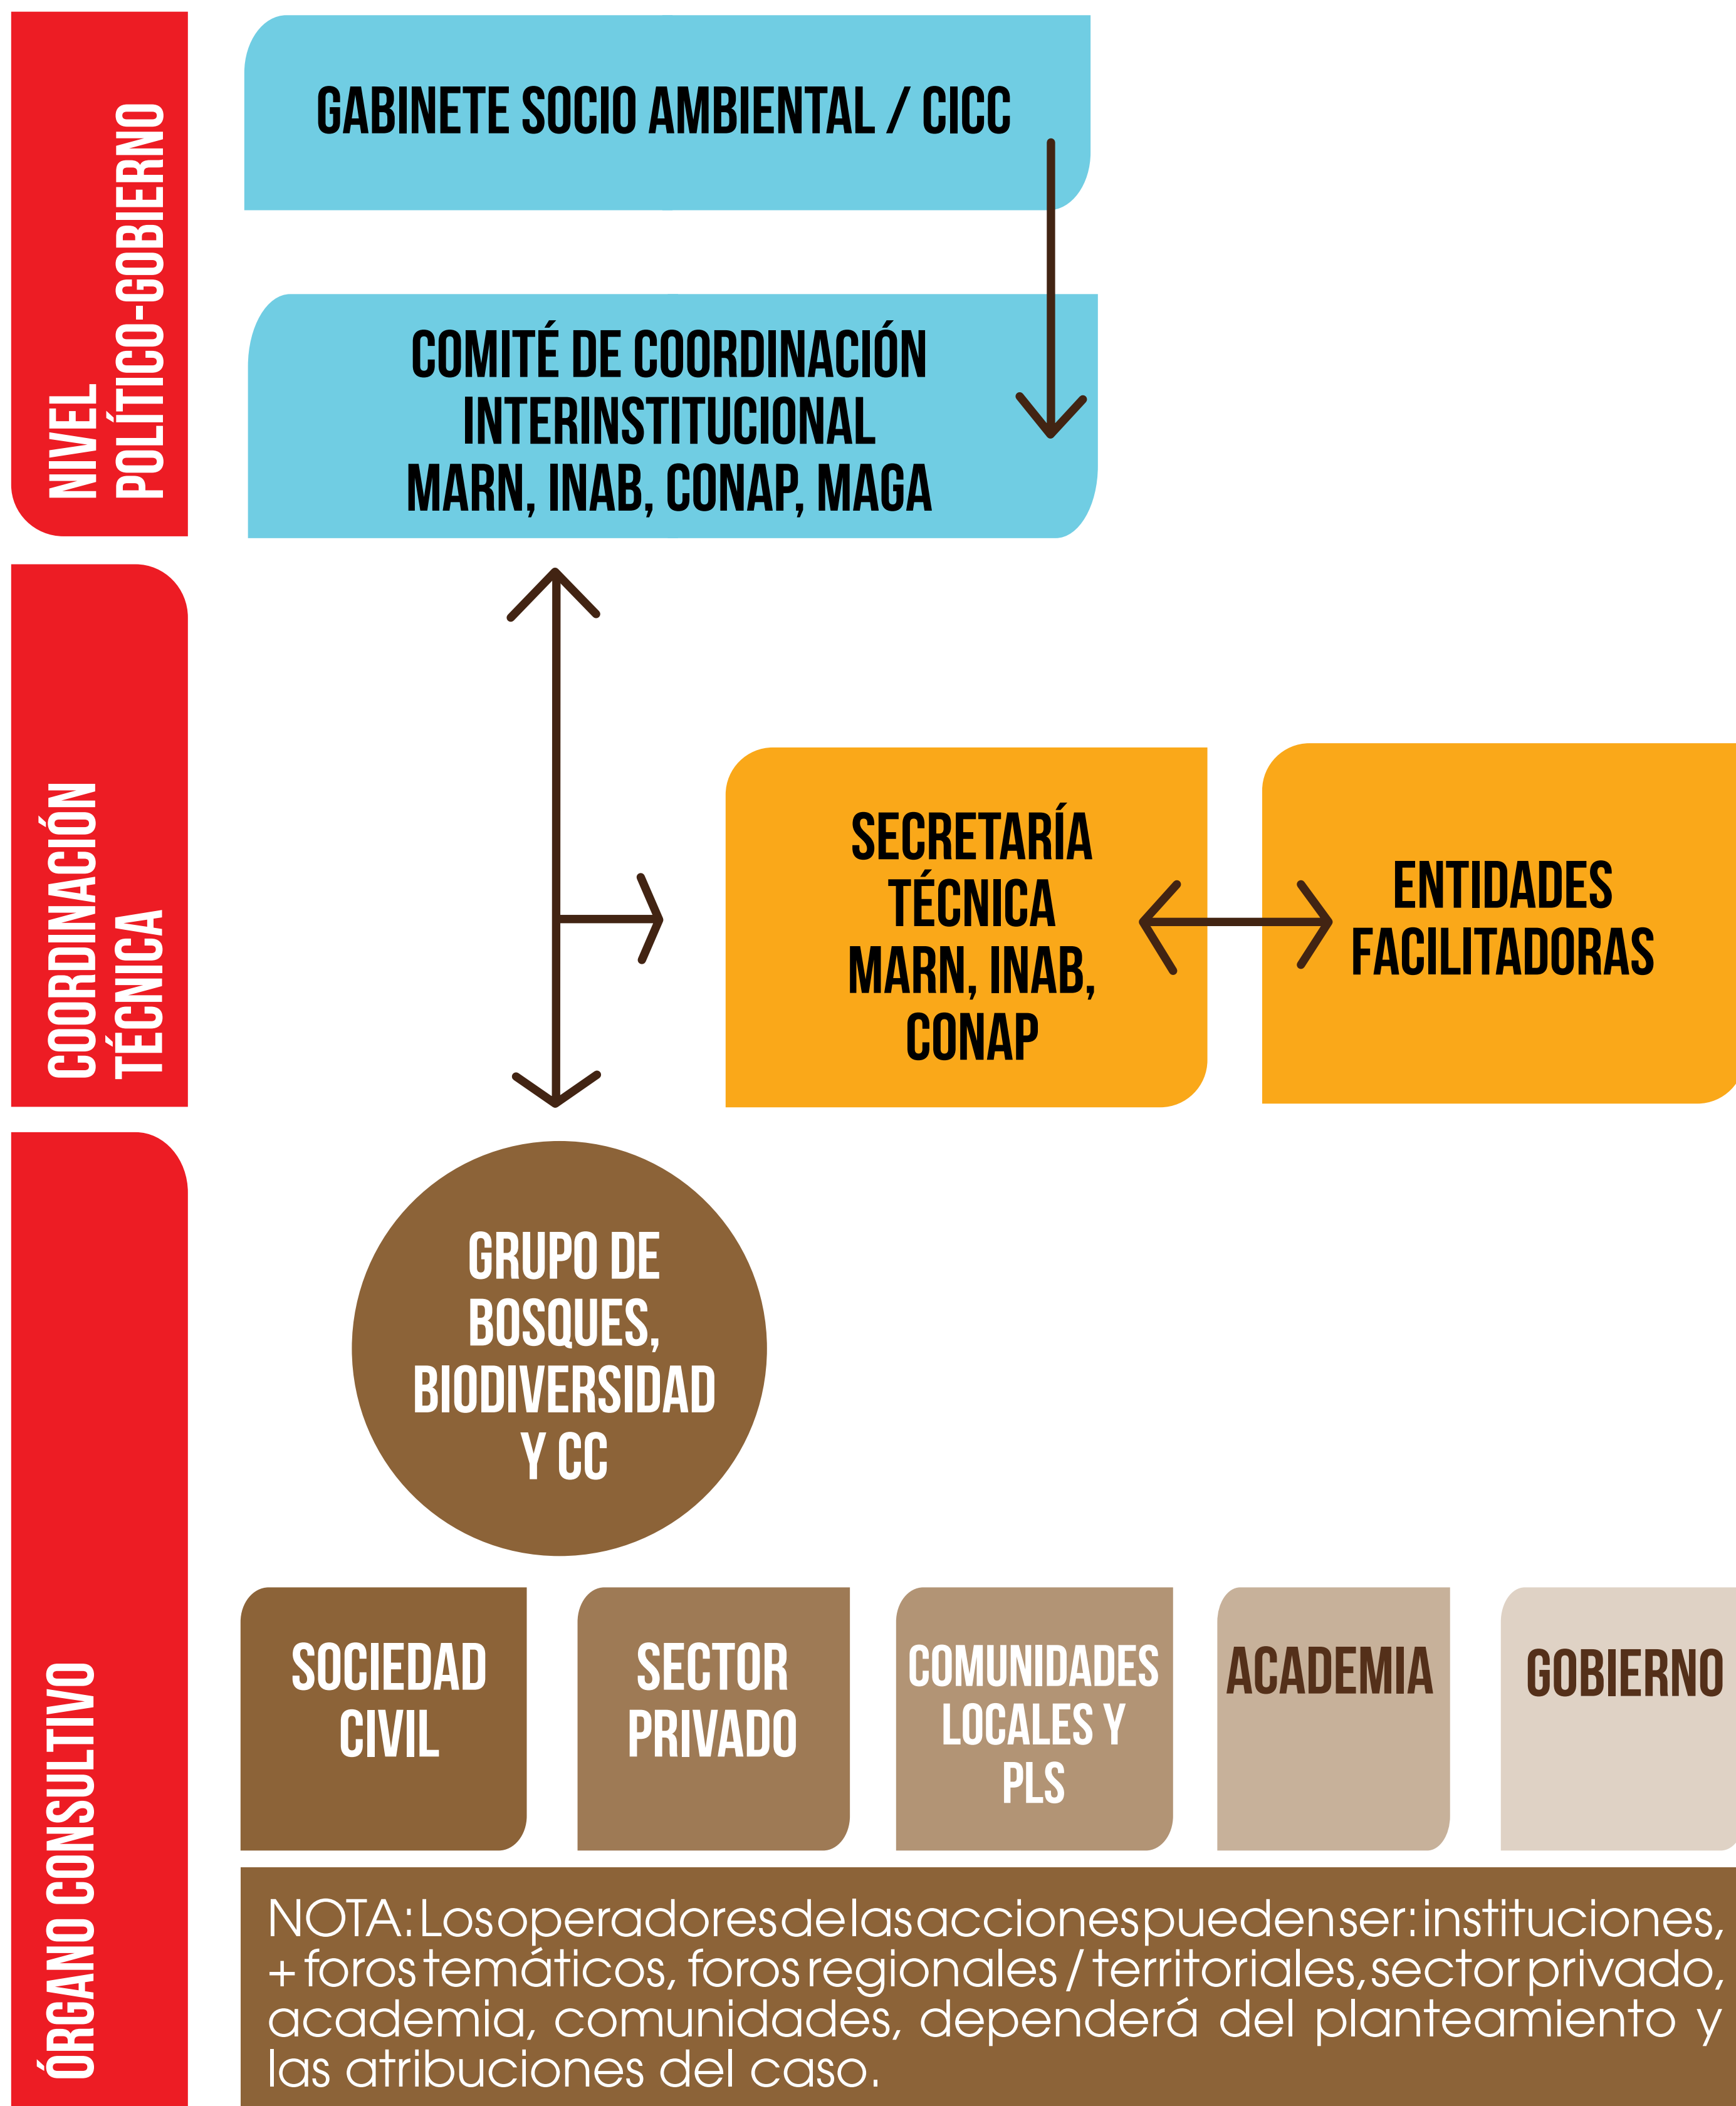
NIVEL POLÍTICO-GOBIERNO

GABINETE SOCIO AMBIENTAL / CICC

COMITÉ DE COORDINACIÓN INTERINSTITUCIONAL MARN, INAB, CONAP, MAGA

COORDINACIÓN TÉCNICA

SECRETARÍA TÉCNICA MARN, INAB, CONAP

ENTIDADES FACILITADORAS

ÓRGANO CONSULTIVO

GRUPO DE BOSQUES, BIODIVERSIDAD Y CC

SOCIEDAD CIVIL

SECTOR PRIVADO

COMUNIDADES LOCALES Y PLS

ACADEMIA

GOBIERNO

NOTA: Los operadores de las acciones pueden ser: instituciones, + foros temáticos, foros regionales / territoriales, sector privado, academia, comunidades, dependerá del planteamiento y las atribuciones del caso.